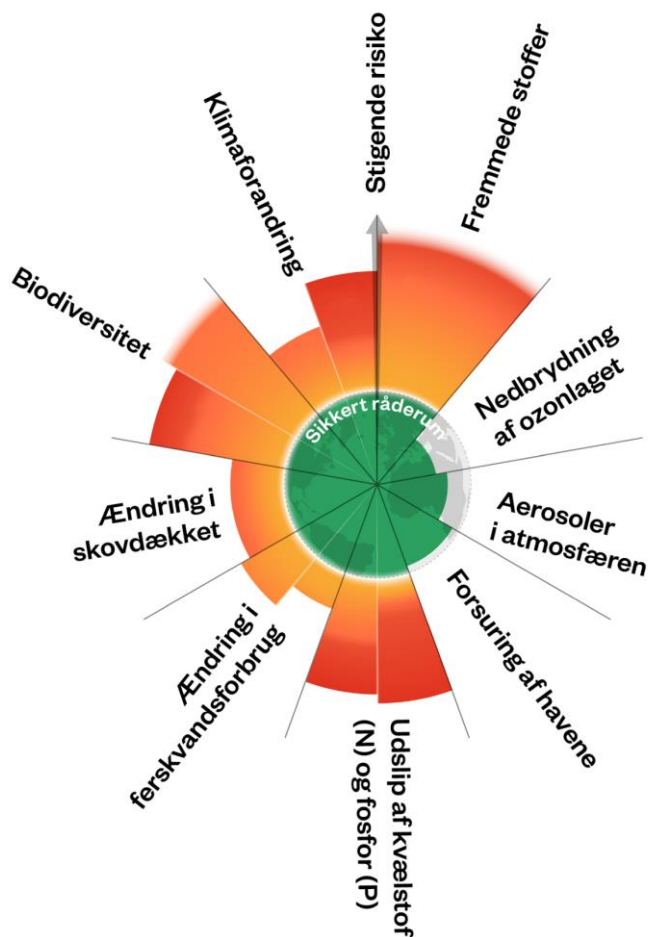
Stigende risiko

Fremmede stoffer

Klimaforandring

Biodiversitet

Nedbrydning af ozonlaget

Sikkert råderum

Aerosoler i atmosfæren

Ændring i skovdækket

Forsuring af havene

Ændring i ferskvandsforbrug

Udslip af kvælstof (N) og fosfor (P)